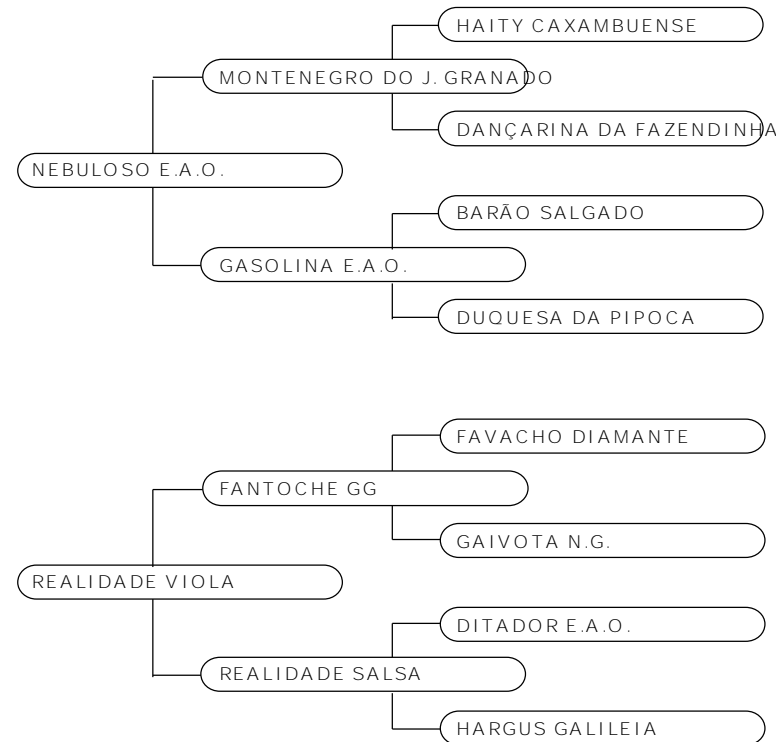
HAITY CAXAMBUENSE

MONTENEGRO DO J. GRANADO

DANÇARINA DA FAZENDINHA

NEBULOSO E.A.O.

BARÃO SALGADO

GASOLINA E.A.O.

DUQUESA DA PIPOCA

FAVACHO DIAMANTE

FANTOCHE GG

GAIVOTA N.G.

REALIDADE VIOLA

DITADOR E.A.O.

REALIDADE SALSA

HARGUS GALILEIA